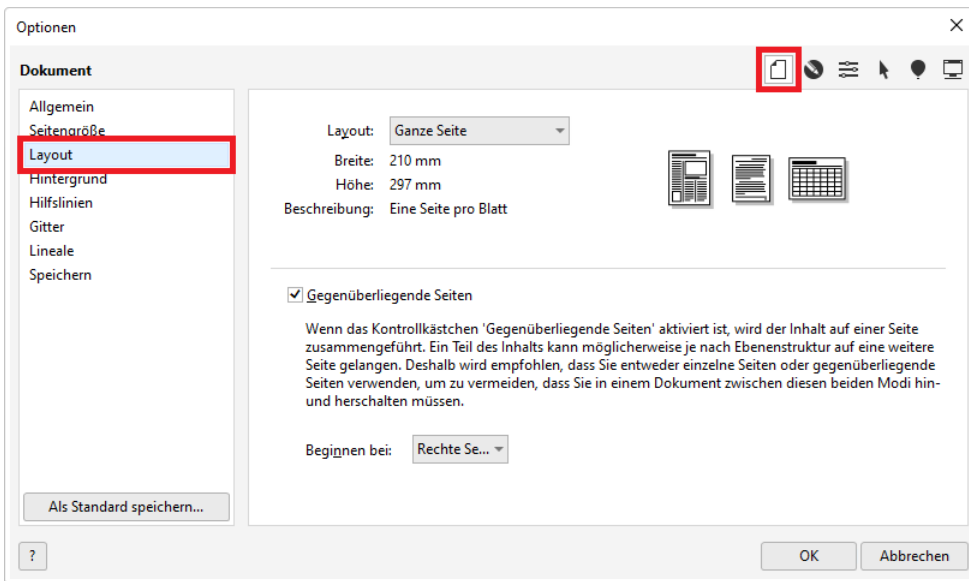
Optionen

Dokument

Allgemein
Seitengröße
Layout
Hintergrund
Hilfslinien
Gitter
Lineale
Speichern

Layout: Ganze Seite
Breite: 210 mm
Höhe: 297 mm
Beschreibung: Eine Seite pro Blatt

Gegenüberliegende Seiten

Wenn das Kontrollkästchen 'Gegenüberliegende Seiten' aktiviert ist, wird der Inhalt auf einer Seite zusammengeführt. Ein Teil des Inhalts kann möglicherweise je nach Ebenenstruktur auf eine weitere Seite gelangen. Deshalb wird empfohlen, dass Sie entweder einzelne Seiten oder gegenüberliegende Seiten verwenden, um zu vermeiden, dass Sie in einem Dokument zwischen diesen beiden Modi hin- und herschalten müssen.

Beginnen bei: Rechte Se...

Als Standard speichern...

?

OK Abbrechen